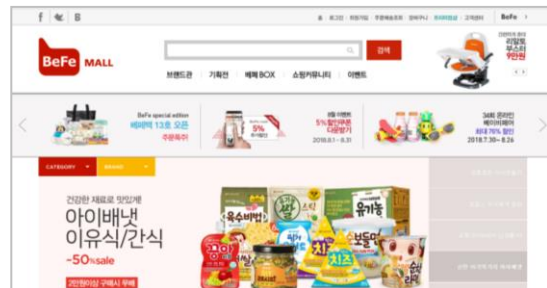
f B

홈 로그인 회원가입 주문배송조회 장바구니 마이페이지 고객센터 BeFe

BeFe MALL

검색

브랜드관 기획전 베페 BOX 쇼핑커뮤니티 이벤트

리얼빛 부스터 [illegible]

BeFe special edition
베페박스 13호 오픈
주문폭주!

8월 이벤트
5% 할인쿠폰
다운받기
2018.8.1 ~ 8.31

5%

34회 온라인 베이비페어
최대 76% 할인
2018.7.30 ~ 8.26

CATEGORY BRAND

건강한 재료로 맛있게
아이배냇
이유식/간식
-50%sale

2만원이상 구매시 무배

육수바법
유기농
치즈
치즈